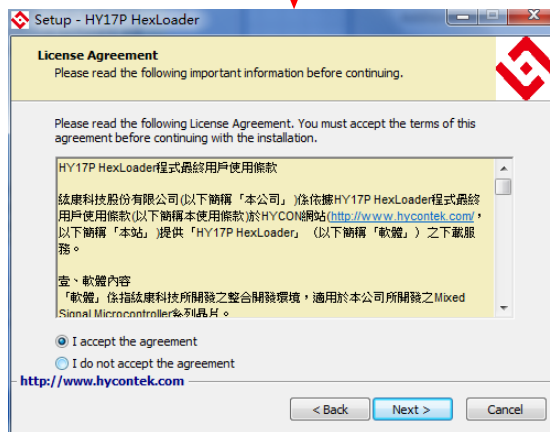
Setup - HY17P HexLoader

License Agreement
Please read the following important information before continuing.

Please read the following License Agreement. You must accept the terms of this agreement before continuing with the installation.

HY17P HexLoader程式最終用戶使用條款

紘康科技股份有限公司(以下簡稱「本公司」)係依據HY17P HexLoader程式最終用戶使用條款(以下簡稱本使用條款)於HYCON網站(http://www.hycontek.com/，以下簡稱「本站」)提供「HY17P HexLoader」(以下簡稱「軟體」)之下載服務。

壹、軟體內容
「軟體」係指紘康科技所開發之整合開發環境，適用於本公司所開發之Mixed Signal Microcontroller系列晶片。

I accept the agreement
I do not accept the agreement

http://www.hycontek.com

< Back
Next >
Cancel